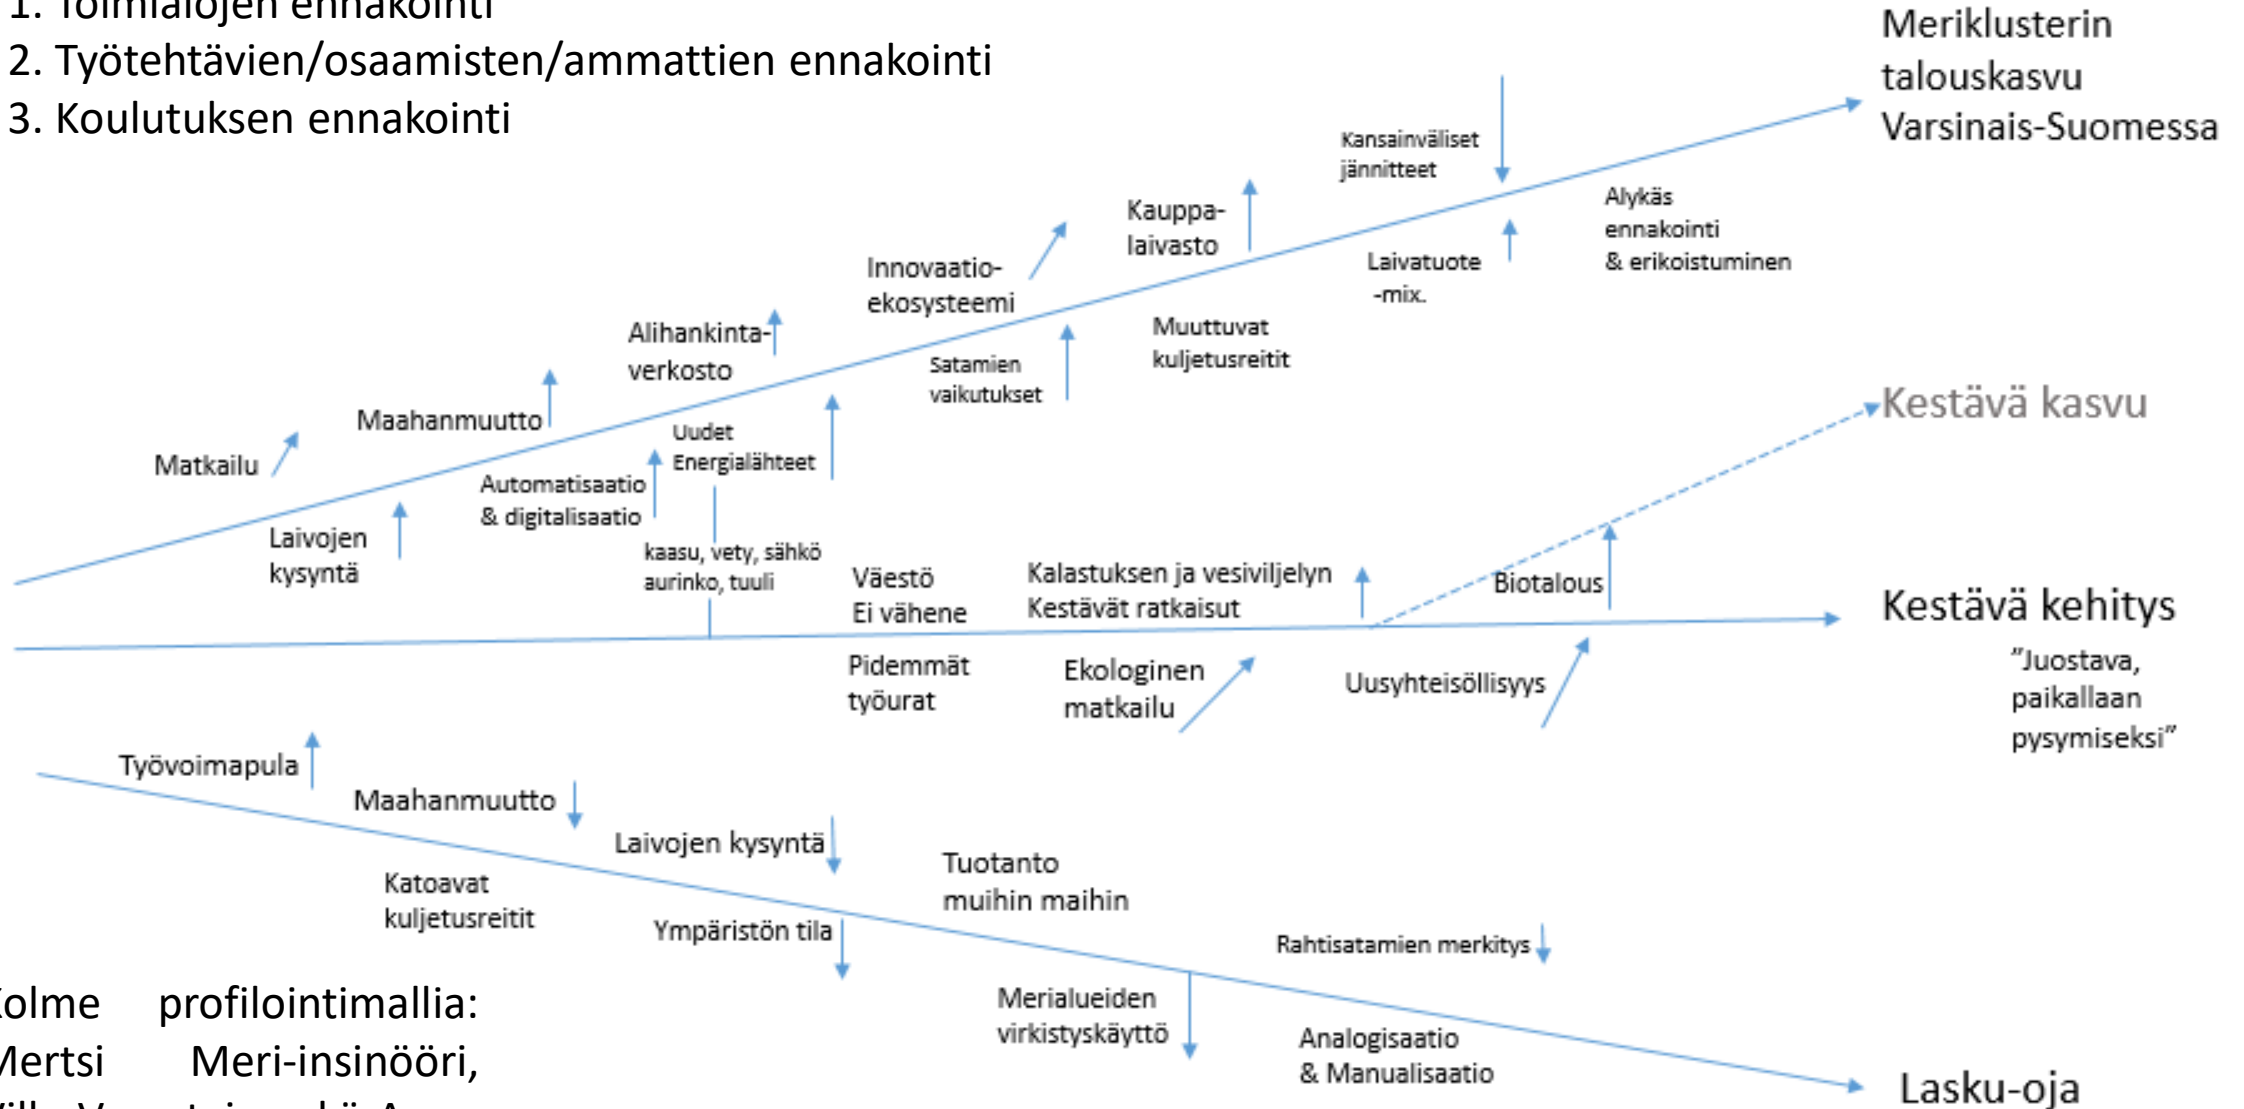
1. Toimialojen ennakointi
2. Työtehtävien/osaamisten/ammattien ennakointi
3. Koulutuksen ennakointi

Meriklusterin talouskasvu Varsinais-Suomessa

Kansainväliset jännitteet

Kauppa-laivasto

Alykäs ennakointi & erikoistuminen

Laivatuote -mix.

Innovaatio-ekosysteemi

Alihankinta-verkosto

Muuttuvat kuljetusreitit

Satamien vaikutukset

Maahanmuutto

Uudet Energialähteet

Matkailu

Automatisaatio & digitalisaatio

Laivojen kysyntä

kaasu, vety, sähkö aurinko, tuuli

Kestävä kasvu

Väestö Ei vähene

Kalastuksen ja vesiviljelyn Kestävät ratkaisut

Biotalous

Kestävä kehitys

"Juostava, paikallaan pysymiseksi"

Pidemmät työurat

Ekologinen matkailu

Uusyhteisöllisyys

Työvoimapula

Maahanmuutto

Laivojen kysyntä

Tuotanto muihin maihin

Katoavat kuljetusreitit

Ympäristön tila

Rahtisatamien merkitys

Merialueiden virkistyskäyttö

Analogisaatio & Manualisaatio

Lasku-oja

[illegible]olme profilointimallia:
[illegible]ertsi Meri-insinööri,
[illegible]